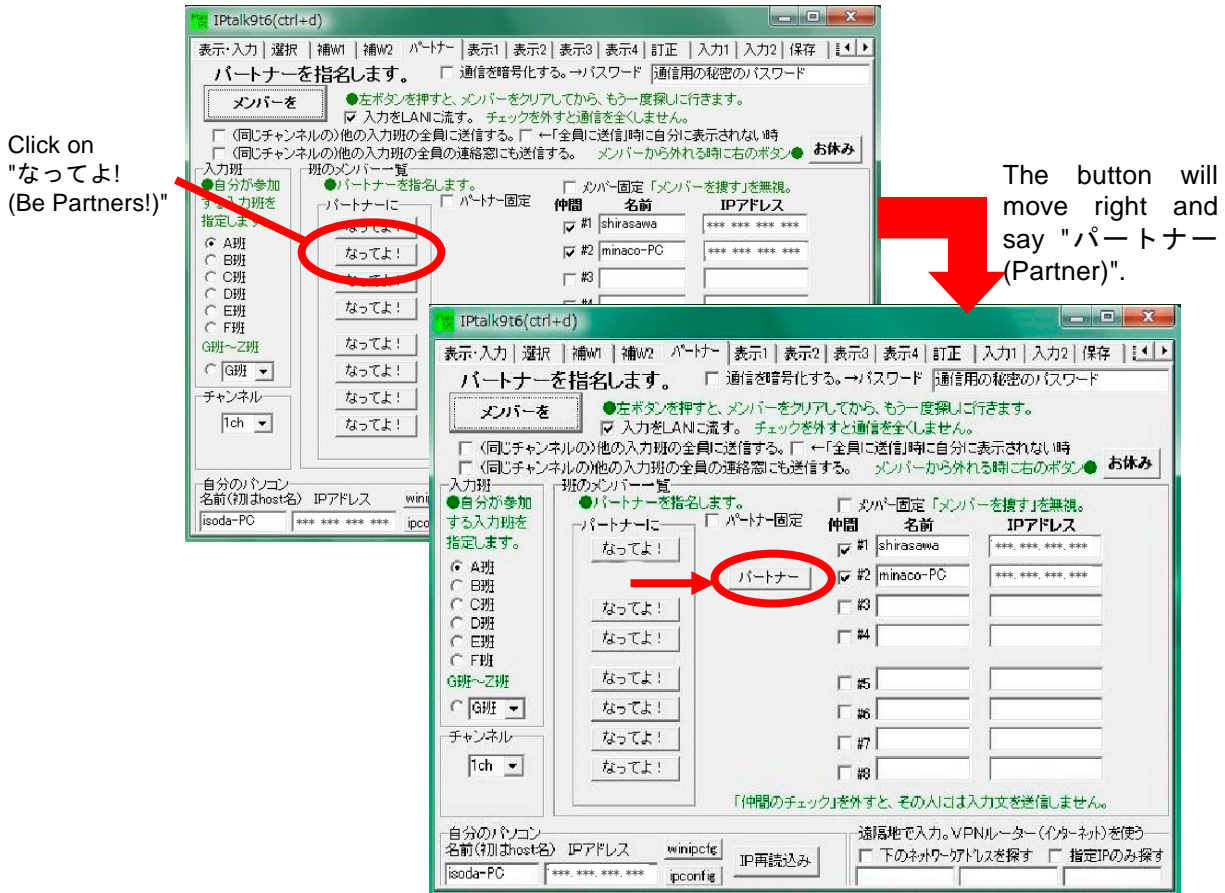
Click on "なってよ! (Be Partners!)"

IPtalk9t6(ctrl+d)

表示·入力 | 選択 | 補W1 | 補W2 | パートナー | 表示1 | 表示2 | 表示3 | 表示4 | 訂正 | 入力1 | 入力2 | 保存

パートナーを指名します。 通信を暗号化する。→パスワード 通信用の秘密のパスワード

メンバーを ●左ボタンを押すと、メンバーをクリアしてから、もう一度探しに行きます。

入力をLANに流す。 チェックを外すと通信を全くしません。

(同じチャンネルの)他の入力班の全員に送信する。 ←「全員に送信」時に自分に表示されない時

(同じチャンネルの)他の入力班の全員の連絡窓にも送信する。 メンバーから外れる時に右のボタン● お休み

入力班 ●自分が参加する入力班を指定します。 A班 B班 C班 D班 E班 F班 G班~Z班 G班

班のメンバー一覧 ●パートナーを指名します。 パートナーに パートナー固定

なってよ! なってよ! なってよ! なってよ! なってよ! なってよ! なってよ! なってよ!

メンバー固定「メンバーを捜す」を無視。

仲間 名前 IPアドレス

#1 shirasawa ***.***.***.***
#2 minaco-PC ***.***.***.***
#3
#4

チャンネル 1ch

自分のパソコン 名前(初はhost名) IPアドレス isoda-PC ***.***.***.*** winipcfg ipconfig

The button will move right and say "パートナー (Partner)".

IPtalk9t6(ctrl+d)

表示·入力 | 選択 | 補W1 | 補W2 | パートナー | 表示1 | 表示2 | 表示3 | 表示4 | 訂正 | 入力1 | 入力2 | 保存

パートナーを指名します。 通信を暗号化する。→パスワード 通信用の秘密のパスワード

メンバーを ●左ボタンを押すと、メンバーをクリアしてから、もう一度探しに行きます。

入力をLANに流す。 チェックを外すと通信を全くしません。

(同じチャンネルの)他の入力班の全員に送信する。 ←「全員に送信」時に自分に表示されない時

(同じチャンネルの)他の入力班の全員の連絡窓にも送信する。 メンバーから外れる時に右のボタン● お休み

入力班 ●自分が参加する入力班を指定します。 A班 B班 C班 D班 E班 F班 G班~Z班 G班

班のメンバー一覧 ●パートナーを指名します。 パートナーに パートナー固定

なってよ! パートナー なってよ! なってよ! なってよ! なってよ! なってよ! なってよ!

メンバー固定「メンバーを捜す」を無視。

仲間 名前 IPアドレス

#1 shirasawa ***.***.***.***
#2 minaco-PC ***.***.***.***
#3
#4
#5
#6
#7
#8

チャンネル 1ch

「仲間のチェック」を外すと、その人には入力文を送信しません。

自分のパソコン 名前(初はhost名) IPアドレス isoda-PC ***.***.***.*** winipcfg ipconfig IP再読込み

遠隔地で入力。VPNルーター(インターネット)を使う 下のネットワークアドレスを探す 指定IPのみ探す